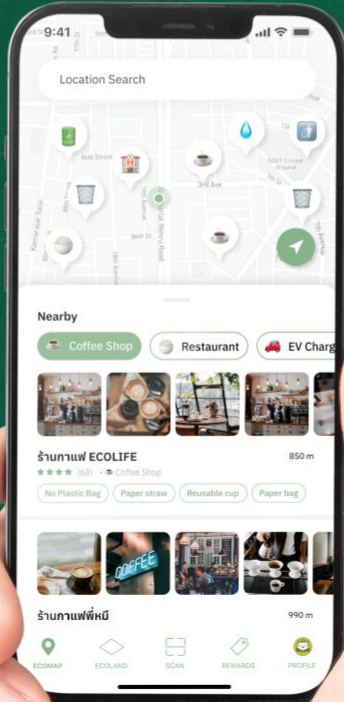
9:41

Location Search

8th Street

3rd Ave

8th St

Nearby

Coffee Shop

Restaurant

EV Charg

ร้านกาแฟ ECOLIFE

850 m

(68) • Coffee Shop

No Plastic Bag

Paper straw

Reusable cup

Paper bag

COFFEE

ร้านกาแฟพี่หมี

990 m

ECOMAP

ECOLAND

SCAN

REWARDS

PROFILE